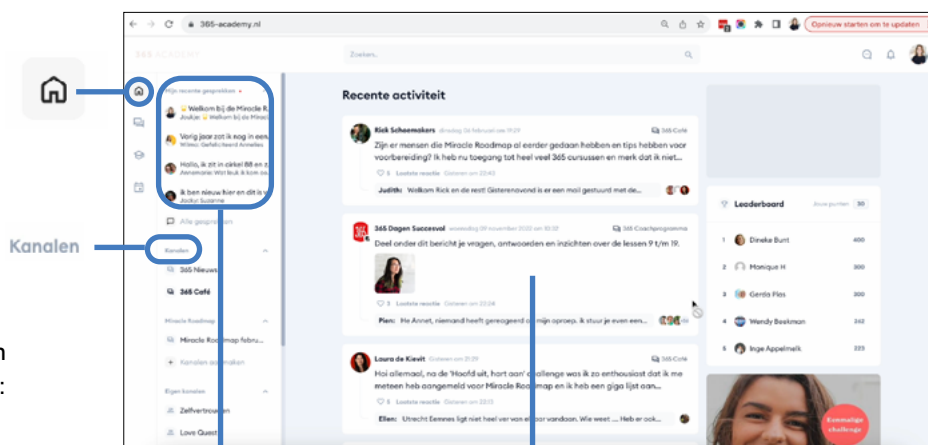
Kanalen

365-academy.nl

Opnieuw starten om te updaten

365 ACADEMY

Zoeken...

Mijn recente gesprekken

Welkom bij de Miracle R...
Joukje:

Vorig jaar zat ik nog in een...
Wilma: Gefeliciteerd Annelies

Hallo, ik zit in cirkel 88 en z...
Annemarie: Wat leuk ik kom so...

Ik ben nieuw hier en dit is...
Jocky: Suzanne

Alle gesprekken

Kanalen

365 Nieuws

365 Café

Miracle Roadmap

Miracle Roadmap febru...

Kanalen ontdekken

Eigen kanalen

Zelfvertrouwen

Love Quest

Recente activiteit

Rick Schoemakers dinsdag 06 februari om 19:29
365 Café
Zijn er mensen die Miracle Roadmap al eerder gedaan hebben en tips hebben voor voorbereiding? Ik heb nu toegang tot heel veel 365 oursussen en merk dat ik niet...
5 Laatste reactie Gisteren om 23:43
Judith: Welkom Rick en de rest! Gisterenavond is er een mail gestuurd met de...

365 Dagen Succesvol woensdag 09 november 2022 om 20:37
365 Coachprogramma
Deel onder dit bericht je vragen, antwoorden en inzichten over de lessen 9 t/m 19.
3 Laatste reactie Gisteren om 23:04
Pien: He Annet, niemand heeft gereageerd op mijn oproep. ik stuur je even een...

Laura de Kievit Gisteren om 21:39
365 Café
Hoi allemaal, na de 'Hoofd uit, hart aan' challenge was ik zo enthousiast dat ik me meteen heb aangemeld voor Miracle Roadmap en ik heb een giga lijst aan...
Laatste reactie Gisteren om 22:05
Ellen: Utrecht Eemnes ligt niet heel ver van elkaar vandaan. Wie weet ... Heb er ook...

Leaderboard
30

1 Dineke Bunt 400
2 Monique H 300
3 Gerda Plas 300
4 Wendy Beekman 242
5 Inge Appelmelk 225

Eenmalige challenge